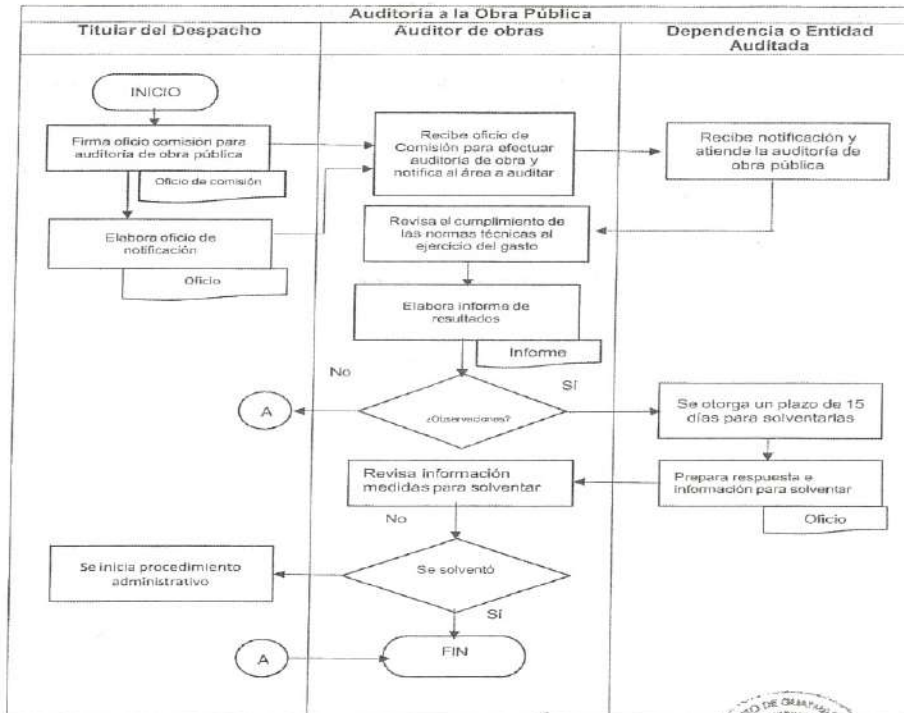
Auditoria a la Obra Pública

Titular del Despacho

Auditor de obras

Dependencia o Entidad Auditada

INICIO

Firma oficio comisión para auditoría de obra pública

Oficio de comisión

Elabora oficio de notificación

Oficio

Recibe oficio de Comisión para efectuar auditoria de obra y notifica al área a auditar

Recibe notificación y atiende la auditoría de obra pública

Revisa el cumplimiento de las normas técnicas al ejercicio del gasto

Elabora informe de resultados

Informe

No

SÍ

A

¿Observaciones?

Se otorga un plazo de 15 días para solventarlas

Revisa información medidas para solventar

Prepara respuesta e información para solventar

Oficio

No

Se inicia procedimiento administrativo

Se solventó

SÍ

A

FIN

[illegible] DE GUANAJ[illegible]